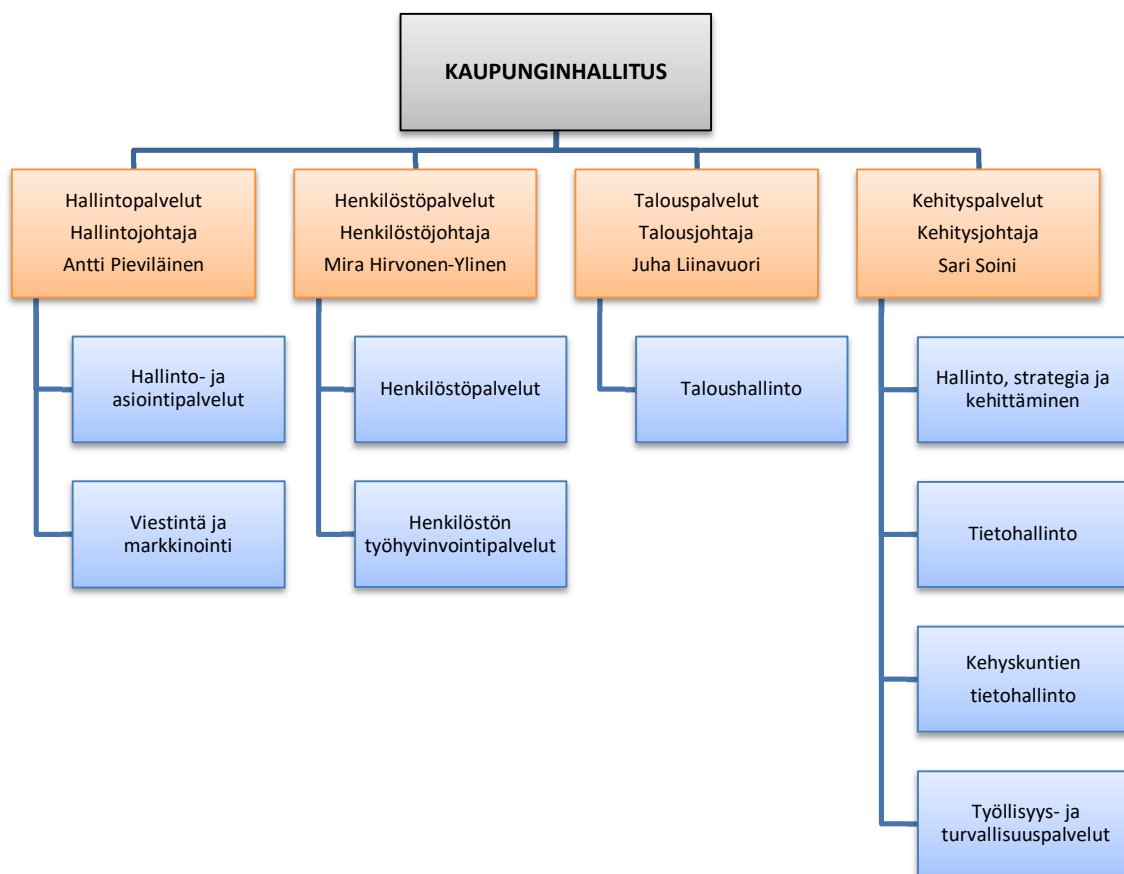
KAUPUNGINHALLITUS

Hallintopalvelut
Hallintojohtaja
Antti Pieviläinen

Hallinto- ja asiointipalvelut

Viestintä ja markkinointi

Henkilöstöpalvelut
Henkilöstöjohtaja
Mira Hirvonen-Ylinen

Henkilöstöpalvelut

Henkilöstön työhyvinvointipalvelut

Talouspalvelut
Talousjohtaja
Juha Liinavuori

Taloushallinto

Kehityspalvelut
Kehitysjohtaja
Sari Soini

Hallinto, strategia ja kehittäminen

Tietohallinto

Kehyskuntien tietohallinto

Työllisyys- ja turvallisuuspalvelut